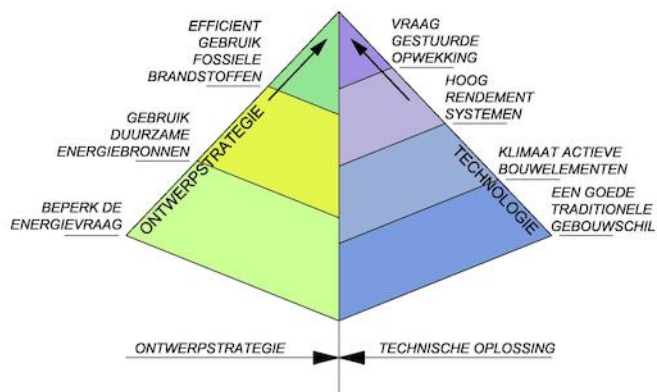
EFFICIENT GEBRUIK FOSSIELE BRANDSTOFFEN

GEBRUIK DUURZAME ENERGIEBRONNEN

BEPERK DE ENERGIEVRAAG

ONTWERPSTRATEGIE

VRAAG GESTUURDE OPWEKKING

HOOG RENDEMENT SYSTEMEN

KLIMAAT ACTIEVE BOUWELEMENTEN

EEN GOEDE TRADITIONELE GEBOUWSCHIL

TECHNOLOGIE

ONTWERPSTRATEGIE

TECHNISCHE OPLOSSING